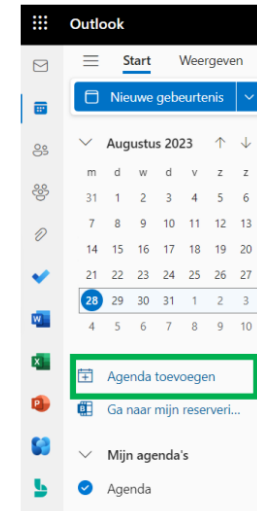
Outlook

Start Weergeven

Nieuwe gebeurtenis

Augustus 2023

| m | d | w | d | v | z | z |
|---|---|---|---|---|---|---|
| 31 | 1 | 2 | 3 | 4 | 5 | 6 |
| 7 | 8 | 9 | 10 | 11 | 12 | 13 |
| 14 | 15 | 16 | 17 | 18 | 19 | 20 |
| 21 | 22 | 23 | 24 | 25 | 26 | 27 |
| 28 | 29 | 30 | 31 | 1 | 2 | 3 |
| 4 | 5 | 6 | 7 | 8 | 9 | 10 |

Agenda toevoegen

Ga naar mijn reserveri...

Mijn agenda's

Agenda